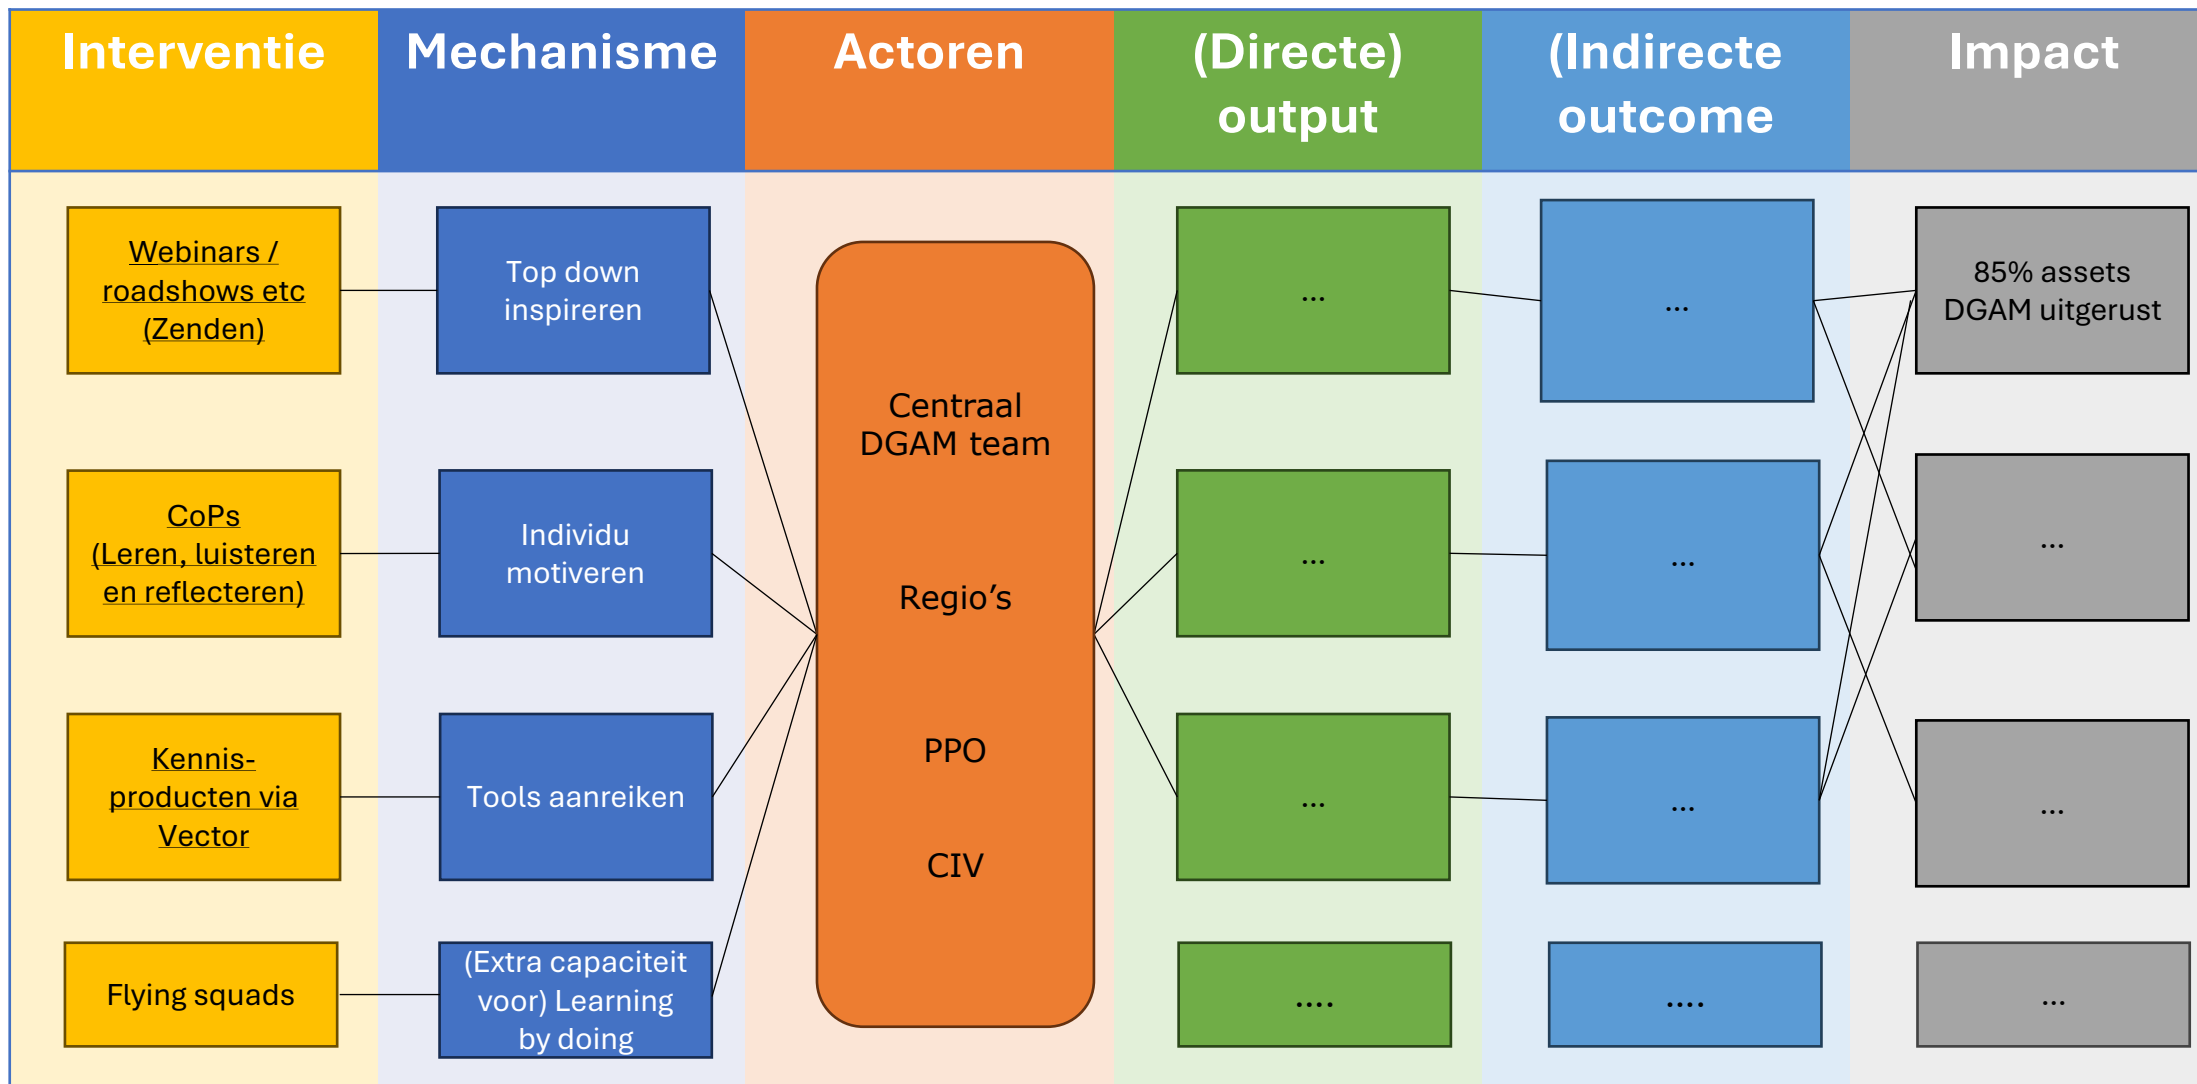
| Interventie | Mechanisme | Actoren | (Directe) output | (Indirecte outcome | Impact |
|---|---|---|---|---|---|
| Webinars / roadshows etc (Zenden) | Top down inspireren | Centraal DGAM team | ... | ... | 85% assets DGAM uitgerust |
| CoPs (Leren, luisteren en reflecteren) | Individu motiveren | Regio’s | ... | ... | ... |
| Kennis-producten via Vector | Tools aanreiken | PPO | ... | ... | ... |
| Flying squads | (Extra capaciteit voor) Learning by doing | CIV | .... | .... | ... |